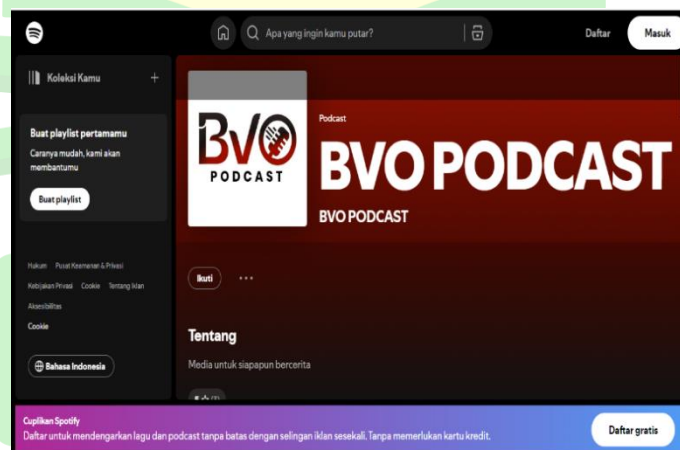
Apa yang ingin kamu putar?

Daftar

Masuk

Koleksi Kamu

+

Buat playlist pertamamu

Caranya mudah, kami akan membantumu

Buat playlist

Hukum Pusat Keamanan & Privasi

Kebijakan Privasi Cookie Tentang Iklan

Aksesibilitas

Cookie

Bahasa Indonesia

BVO PODCAST

Podcast

BVO PODCAST

BVO PODCAST

Ikuti

···

Tentang

Media untuk siapapun bercerita

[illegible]

Cuplikan Spotify

Daftar untuk mendengarkan lagu dan podcast tanpa batas dengan selingan iklan sesekali. Tanpa memerlukan kartu kredit.

Daftar gratis